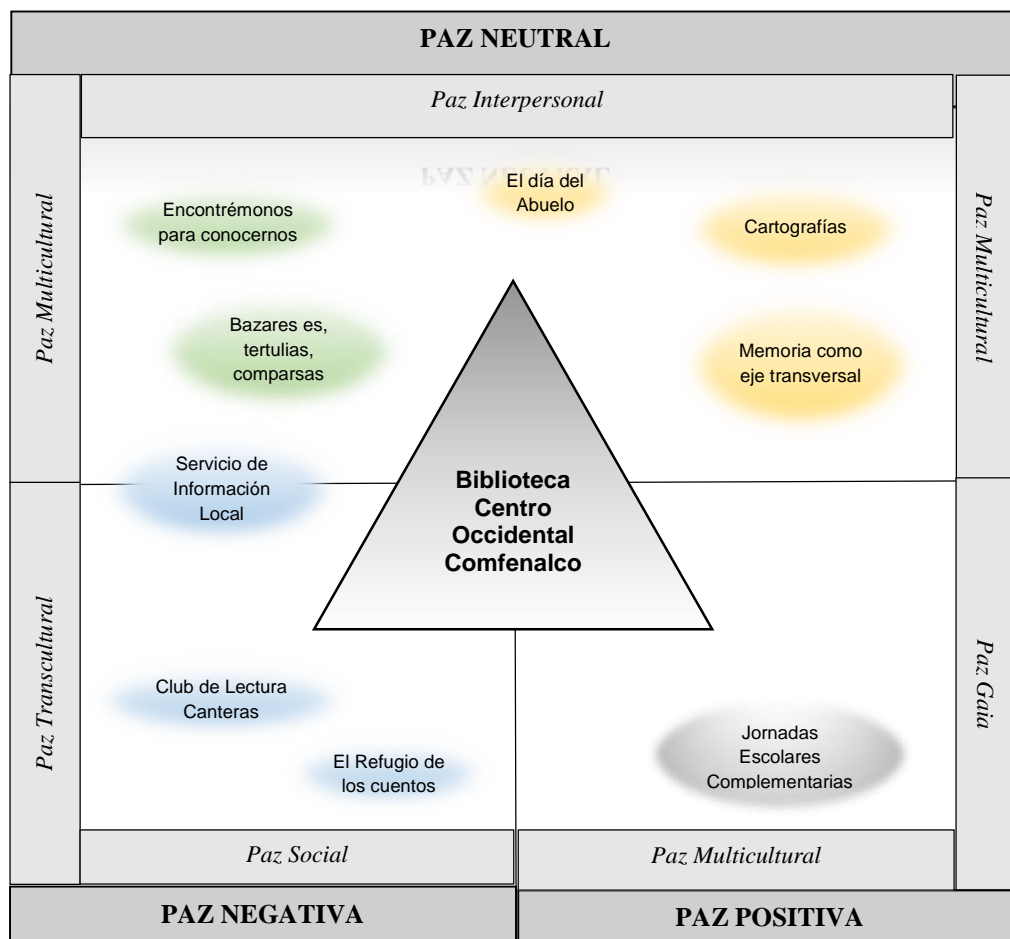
PAZ NEUTRAL

Paz Interpersonal

Paz Multicultural

Paz Multicultural

El día del Abuelo

Encontrémonos para conocernos

Cartografías

Bazares es, tertulias, comparsas

Memoria como eje transversal

Servicio de Información Local

Biblioteca Centro Occidental Comfenalco

Paz Transcultural

Paz Gaia

Club de Lectura Canteras

El Refugio de los cuentos

Jornadas Escolares Complementarias

Paz Social

Paz Multicultural

PAZ NEGATIVA

PAZ POSITIVA